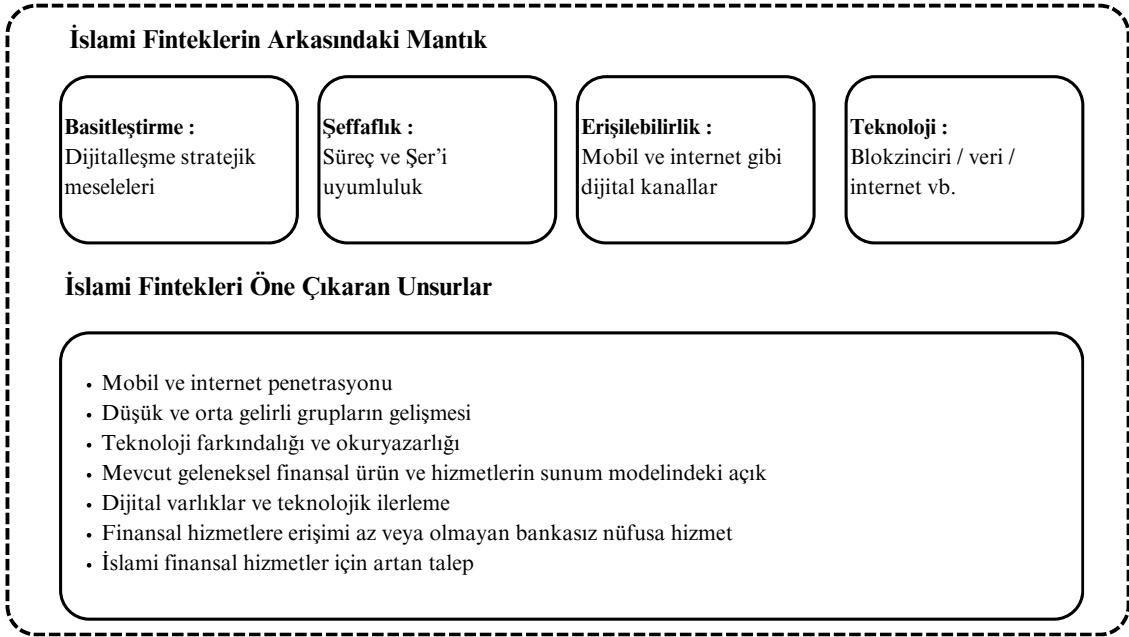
İslami Finteklerin Arkasındaki Mantık

**Basitleştirme :** Dijitalleşme stratejik meseleleri

**Şeffaflık :** Süreç ve Şer'i uyumluluk

**Erişilebilirlik :** Mobil ve internet gibi dijital kanallar

**Teknoloji :** Blokzinciri / veri / internet vb.

İslami Fintekleri Öne Çıkaran Unsurlar

- Mobil ve internet penetrasyonu
- Düşük ve orta gelirli grupların gelişmesi
- Teknoloji farkındalığı ve okuryazarlığı
- Mevcut geleneksel finansal ürün ve hizmetlerin sunum modelindeki açık
- Dijital varlıklar ve teknolojik ilerleme
- Finansal hizmetlere erişimi az veya olmayan bankasız nüfusa hizmet
- İslami finansal hizmetler için artan talep